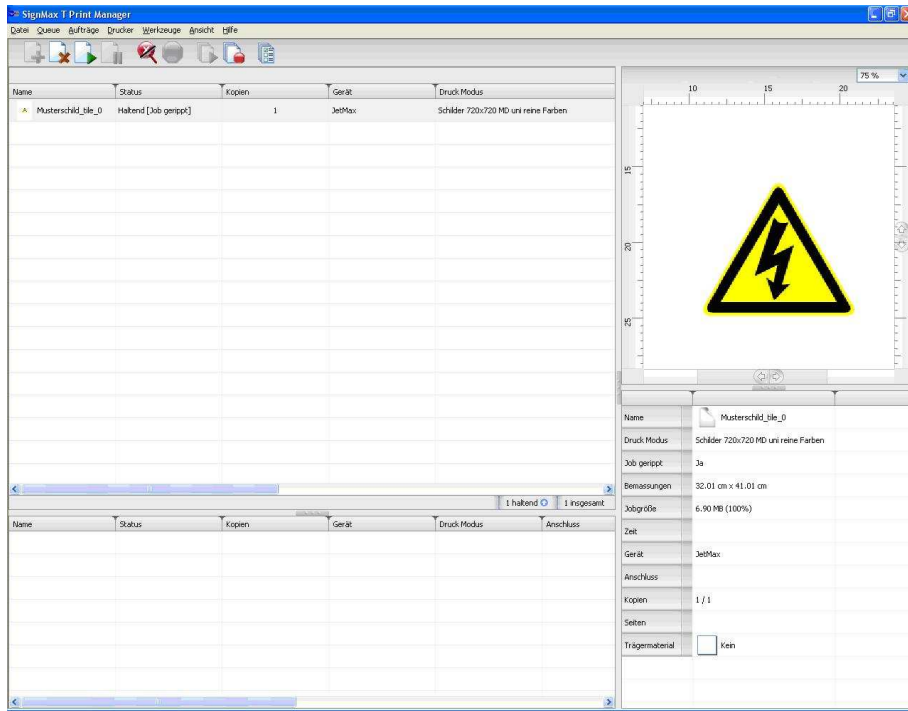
SignMax T Print Manager

Datei Queue Aufträge Drucker Werkzeuge Ansicht Hilfe

| Name | Status | Kopien | Gerät | Druck Modus |
|---|---|---|---|---|
| Musterschild_tile_0 | Haltend [Job gerippt] | 1 | JetMax | Schilder 720x720 MD uni reine Farben |

1 haltend 1 insgesamt

| Name | Status | Kopien | Gerät | Druck Modus | Anschluss |
|---|---|---|---|---|---|

75 %

10 15 20

15 20 25

| | |
|---|---|
| Name | Musterschild_tile_0 |
| Druck Modus | Schilder 720x720 MD uni reine Farben |
| Job gerippt | Ja |
| Bemassungen | 32.01 cm x 41.01 cm |
| Jobgröße | 6.90 MB (100%) |
| Zeit | |
| Gerät | JetMax |
| Anschluss | |
| Kopien | 1 / 1 |
| Seiten | |
| Trägermaterial | Kein |